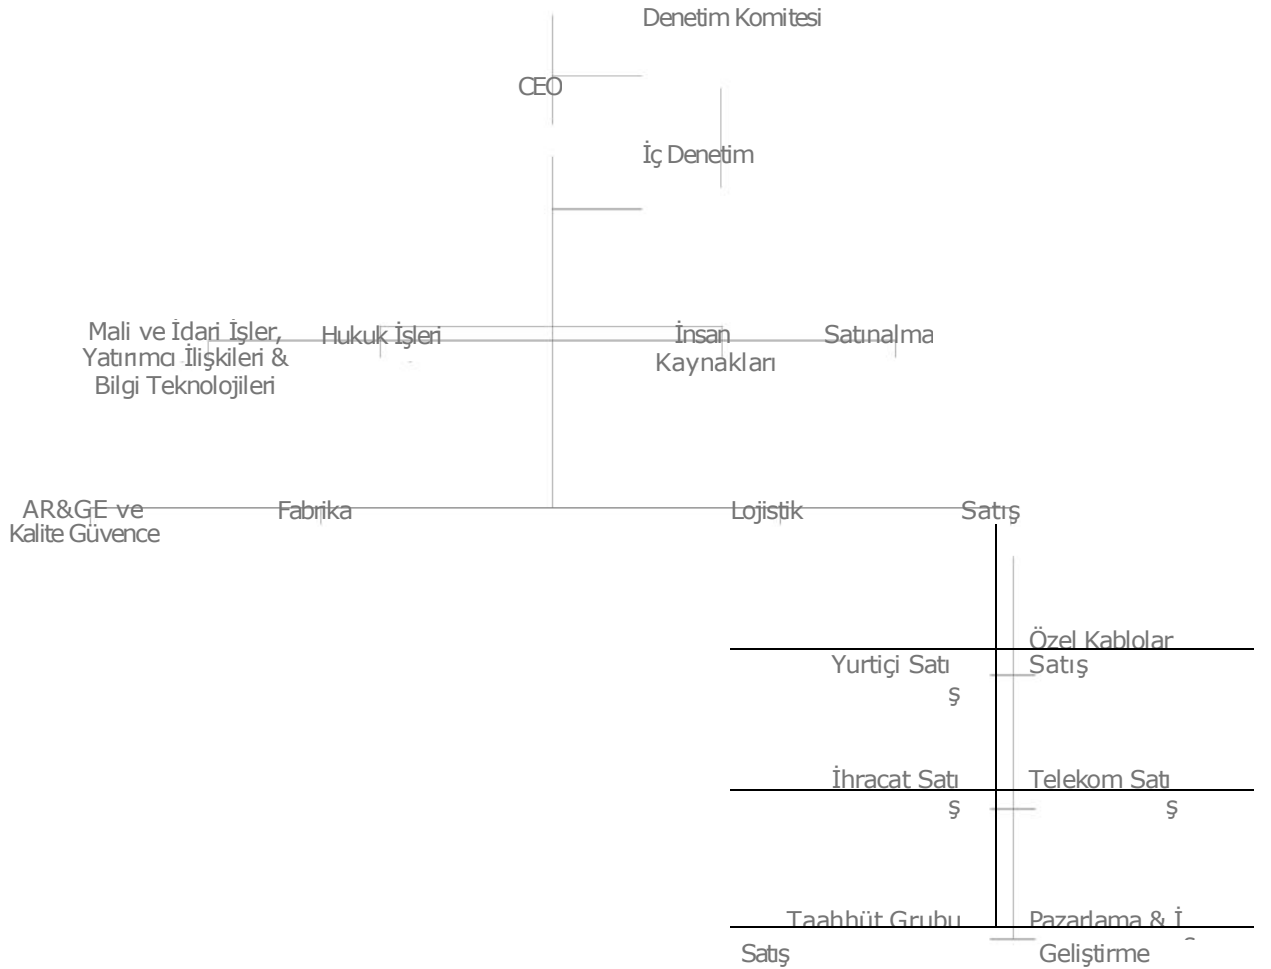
Denetim Komitesi

CEO

İç Denetim

Mali ve İdari İşler, Yatırımcı İlişkileri & Bilgi Teknolojileri

Hukuk İşleri

İnsan Kaynakları

Satınalma

AR&GE ve Kalite Güvence

Fabrika

Lojistik

Satış

Yurtiçi Satı ş

Özel Kablolar Satış

İhracat Satı ş

Telekom Satı ş

Taahhüt Grubu Satış

Pazarlama & İ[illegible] Geliştirme